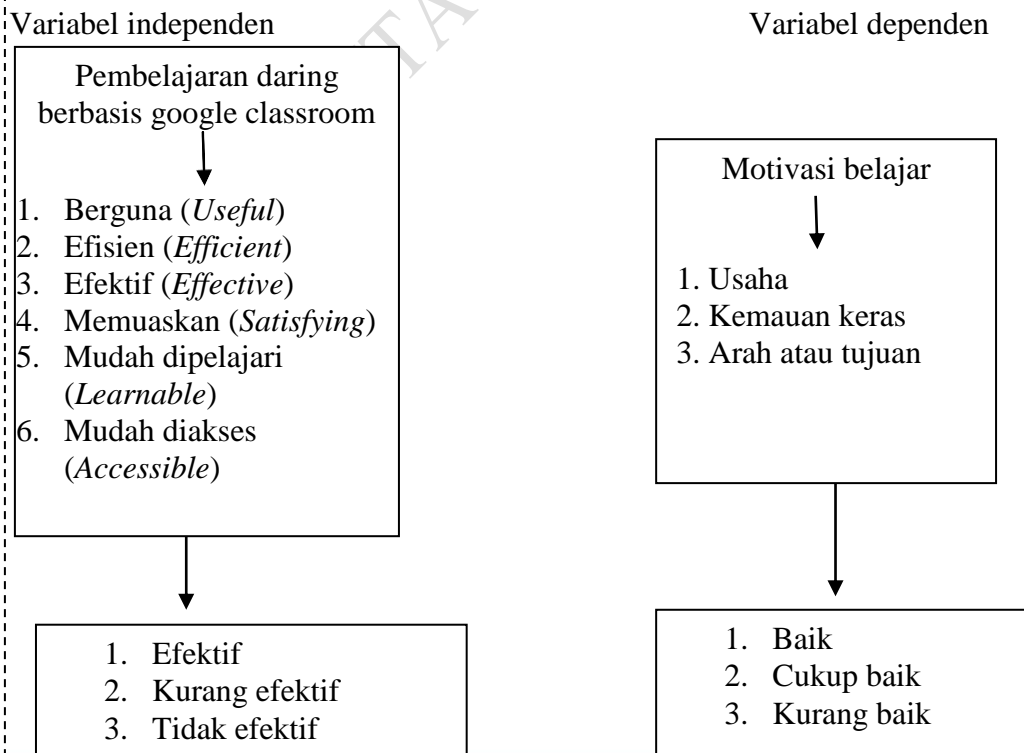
Variabel independen

Pembelajaran daring berbasis google classroom

1. Berguna (*Useful*)
2. Efisien (*Efficient*)
3. Efektif (*Effective*)
4. Memuaskan (*Satisfying*)
5. Mudah dipelajari (*Learnable*)
6. Mudah diakses (*Accessible*)

1. Efektif
2. Kurang efektif
3. Tidak efektif

Variabel dependen

Motivasi belajar

1. Usaha
2. Kemauan keras
3. Arah atau tujuan

1. Baik
2. Cukup baik
3. Kurang baik